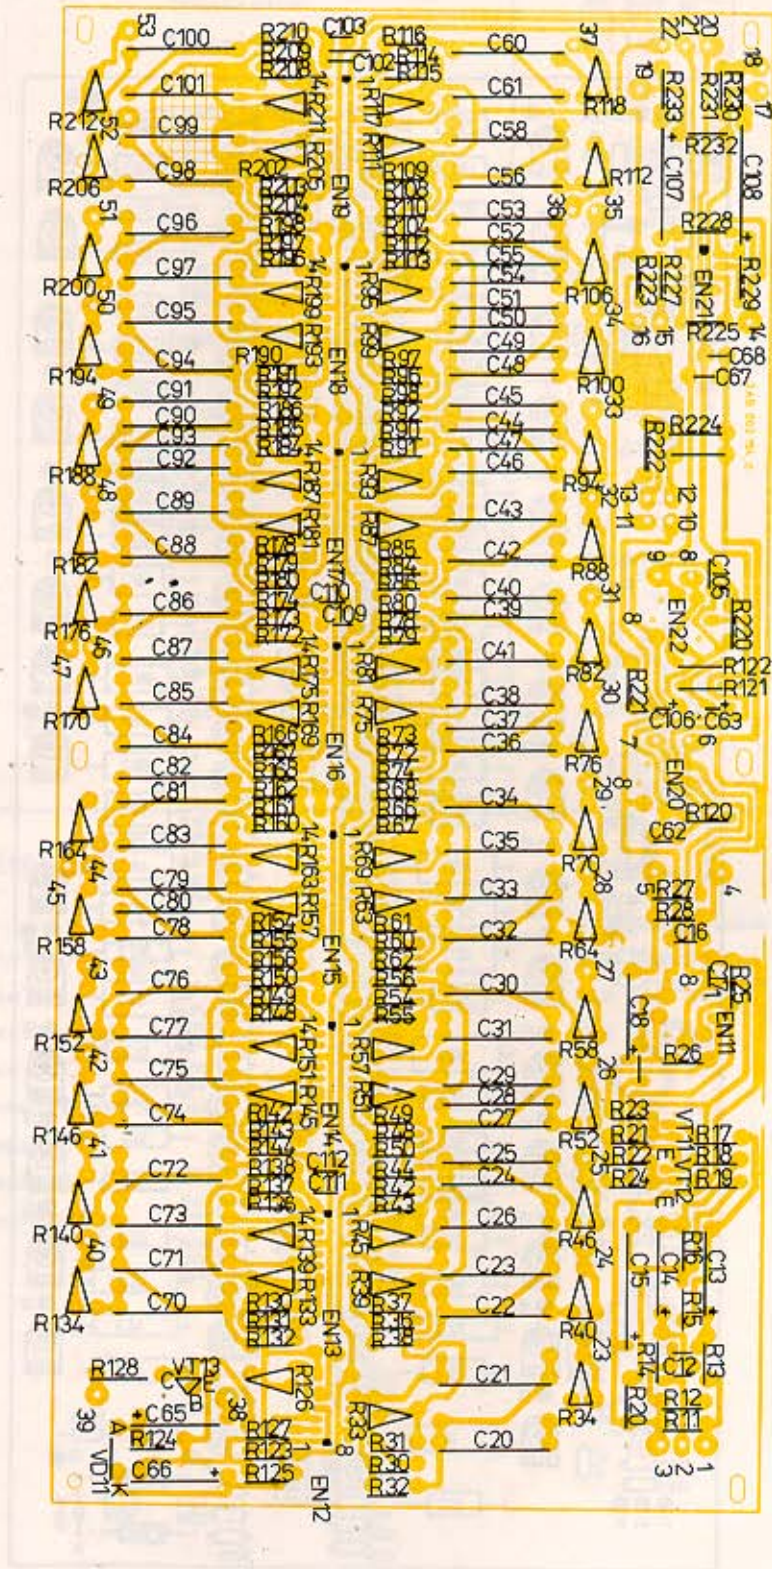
53 C100 R210 R209 R208 C103 C102 R116 R114 R105 C60 37 20 21 22 18 17 19 R230 R231 R233 R232 C108 C107
C101 R211 R117 R111 C61 R118
R212 52 C99 R205 C58
C98 R202 R109 R108 C56 R112 35
R206 51 C96 EN19 R110 C53 36 R228
C97 R103 C52 C55 R227 R223 EN21 R229
R200 50 C95 R199 R193 R95 R99 C54 C51 R106 34 16 15 R225 14
C50 C49 C48 C68 C67
R194 C94 R190 EN18 R97 R100 33
49 C91 C90 C93 R191 R192 R186 R187 R94 R92 R91 C45 C44 C47 C46 R222 R224
R188 C92 14 R181 R187 1 R93 R87 R94 32 13 11 12 10 9 8
48 C89 C43
R182 C88 R179 R178 R180 R174 R173 R172 EN17 C110 C109 R85 R86 R80 R79 R78 C42 R88 31 C105 R220
C86 C40 C39 EN22
R176 46 47 C87 14 R175 R169 R81 R75 C41 R82 30 R122 R121
C85 R221
R170 C84 R166 EN16 R73 R72 R74 R68 R66 R67 C38 C37 C36 R76 C106 C63 6 7
C82 C81 C34 29 EN20 R120
C83 R162 R163 R160 C62
R164 44 45 14 R163 R157 1 R69 R63 C35 R70 28
C79 C80 C33 5 R27 R28 4
R158 C78 R157 R156 R155 R150 R149 R148 EN15 R61 R60 R62 R56 R54 R55 C32 R64 C16
43 C76 C30 27 R25 C17 EN11
R152 C77 14 R151 R145 1 R57 R51 C31 R58 C18 R26
42 C75 C29 C28 C27 26 R23 R21 R22 R24 VT1 VT2 R17 R18 R19
R146 C74 R142 R143 R144 R138 R137 R136 EN14 C112 C111 R49 R48 R50 R44 R42 R43 C25 C24 R52 25
41 C72 C26 E
R140 C73 14 R139 R133 1 R45 R39 R46 24 C13 R16
40 C71 C23 C14 R15 C15
R134 C70 R130 R131 R132 EN13 R37 R36 R38 C22 R40 23 R13
R128 VT13 C B R126 C21 R14 C12
39 C65 38 R33 R34 R20 R12 R11
A R124 R127 R123 1 8 R31 R30 R32 C20 3 2 1
VD11 C66 R125 EN12
K